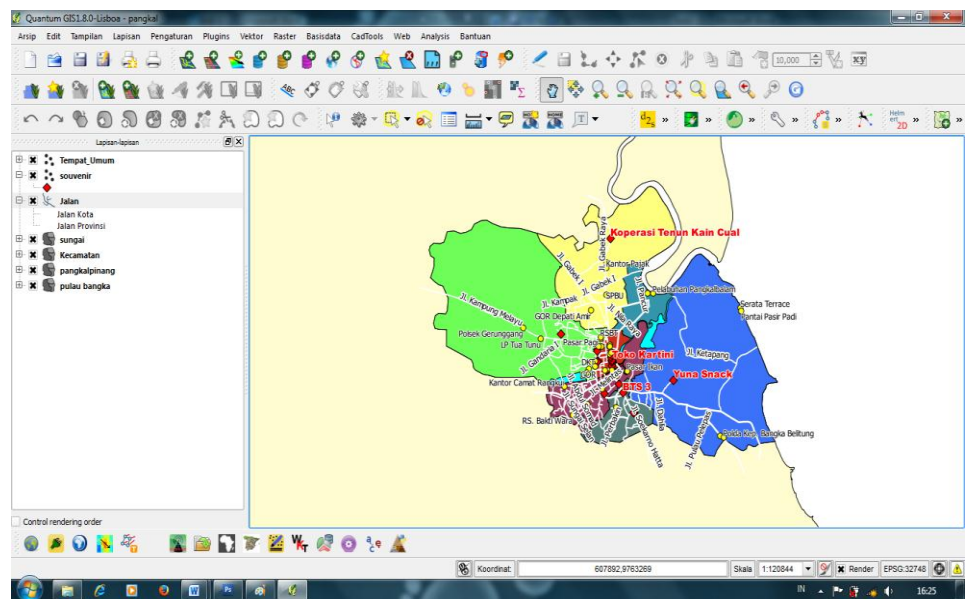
Quantum GIS1.8.0-Lisboa - pangkal

Arsip Edit Tampilan Lapisan Pengaturan Plugins Vektor Raster Basisdata CadTools Web Analysis Bantuan

1:10,000

Lapisan-lapisan

Tempat_Umum
souvenir
Jalan
Jalan Kota
Jalan Provinsi
sungai
Kecamatan
pangkalpinang
pulau bangka

Koperasi Tenun Kain Cual
Jl. Gabek Raya
Kantor Pajak
Jl. Gabek I
Jl. Gabek I
SPBU
Pelabuhan Pangkalbalam
Serata Terrace
Pantai Pasir Padi
Jl. Kampung Melayu
Jl. Kampak
GOR Depati Amir
Jl. Pasir Padi
Polsek Gerunggang
LP Tua Tunu
Jl. Gandaria I
Pasar Pagi
ESBT
Toko Kartini
Jl. Ketapang
DKT
Pasar Ikan
Yuna Snack
Kantor Camat Rangkui
BTS 3
RS. Bakti Wara
Jl. Dahlia
Jl. Soekarno Hatta
Jl. Pulau Pelepas
Polda Kep. Bangka Belitung

Control rendering order

Koordinat: 687892,9763269 Skala 1:120844 Render EPSG:32748

IN 16:25